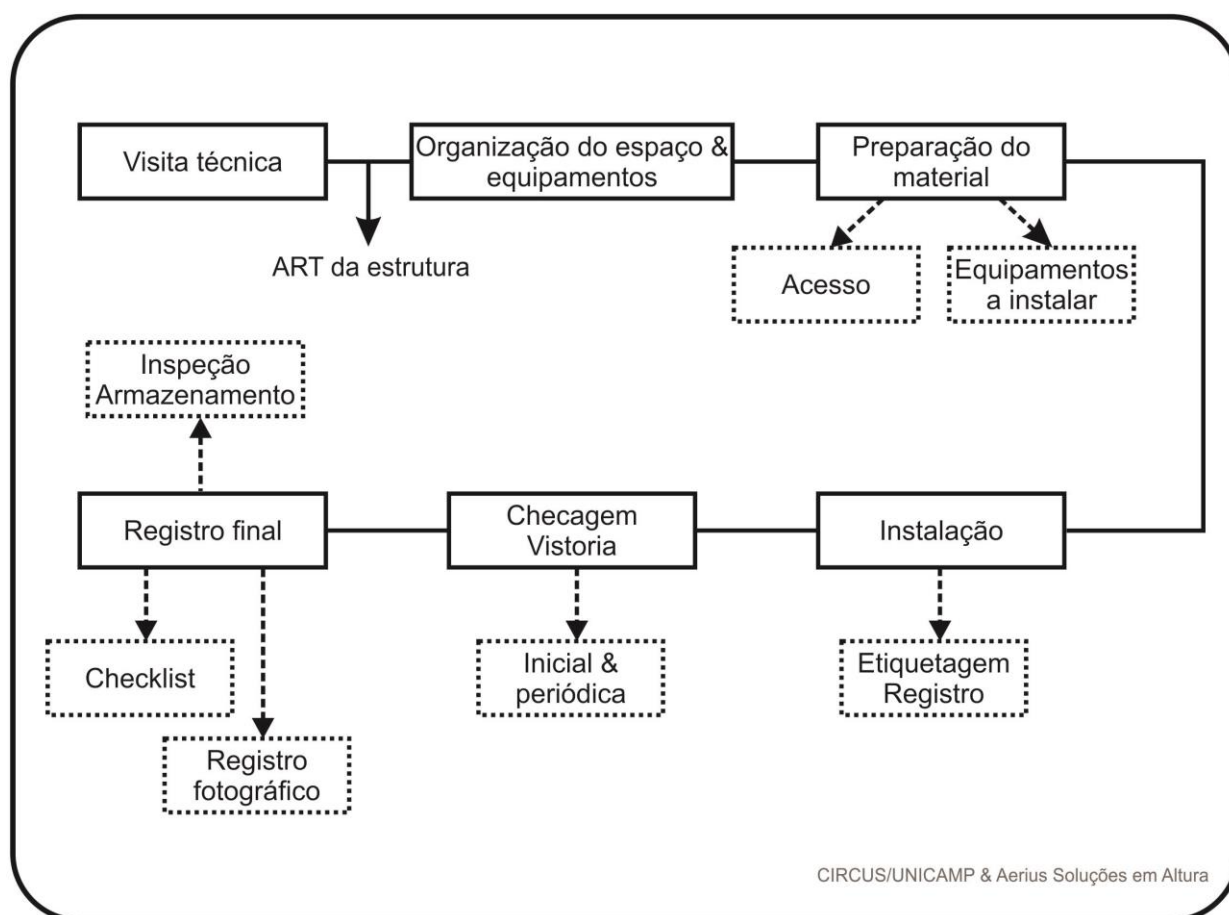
Visita técnica

Organização do espaço & equipamentos

Preparação do material

ART da estrutura

Acesso

Equipamentos a instalar

Inspeção Armazenamento

Registro final

Checagem Vistoria

Instalação

Checklist

Inicial & periódica

Etiquetagem Registro

Registro fotográfico

CIRCUS/UNICAMP & Aerius Soluções em Altura